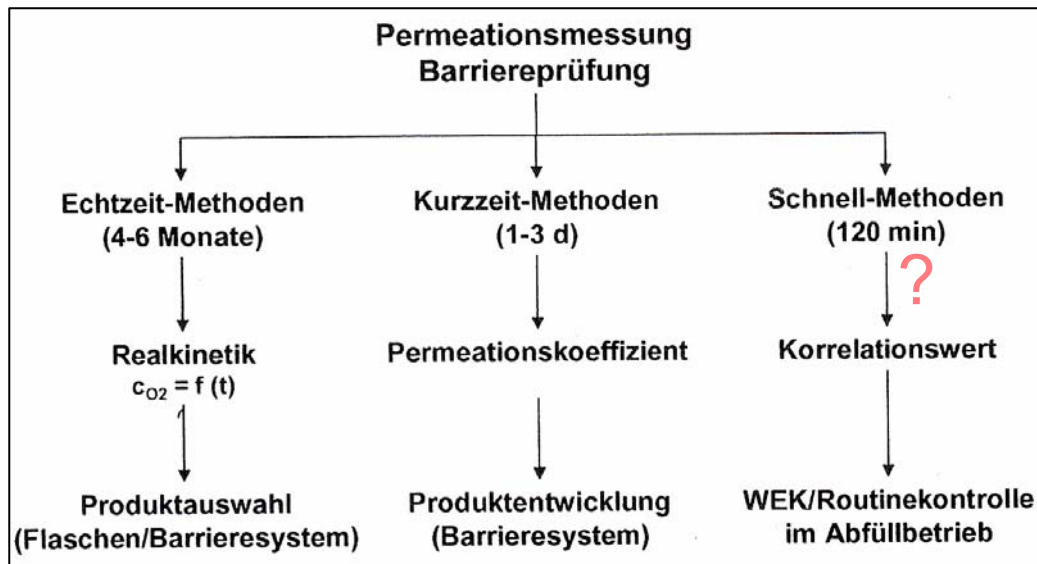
Permeationsmessung
Barriereprüfung

Echtzeit-Methoden
(4-6 Monate)

Realkinetik
$c_{O2} = f\ (t)$

Produktauswahl
(Flaschen/Barrieresystem)

Kurzzeit-Methoden
(1-3 d)

Permeationskoeffizient

Produktentwicklung
(Barrieresystem)

Schnell-Methoden
(120 min)

?

Korrelationswert

WEK/Routinekontrolle
im Abfüllbetrieb